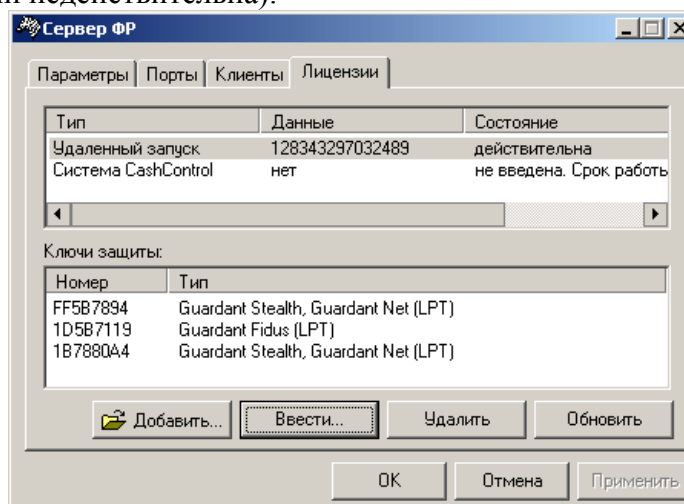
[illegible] недействительна).

Сервер ФР

Параметры | Порты | Клиенты | Лицензии

| Тип | Данные | Состояние |
|---|---|---|
| Удаленный запуск | 128343297032489 | действительна |
| Система CashControl | нет | не введена. Срок работы |

Ключи защиты:

| Номер | Тип |
|---|---|
| FF5B7894 | Guardant Stealth, Guardant Net (LPT) |
| 1D5B7119 | Guardant Fidus (LPT) |
| 1B7880A4 | Guardant Stealth, Guardant Net (LPT) |

Добавить... | Ввести... | Удалить | Обновить

OK | Отмена | Применить